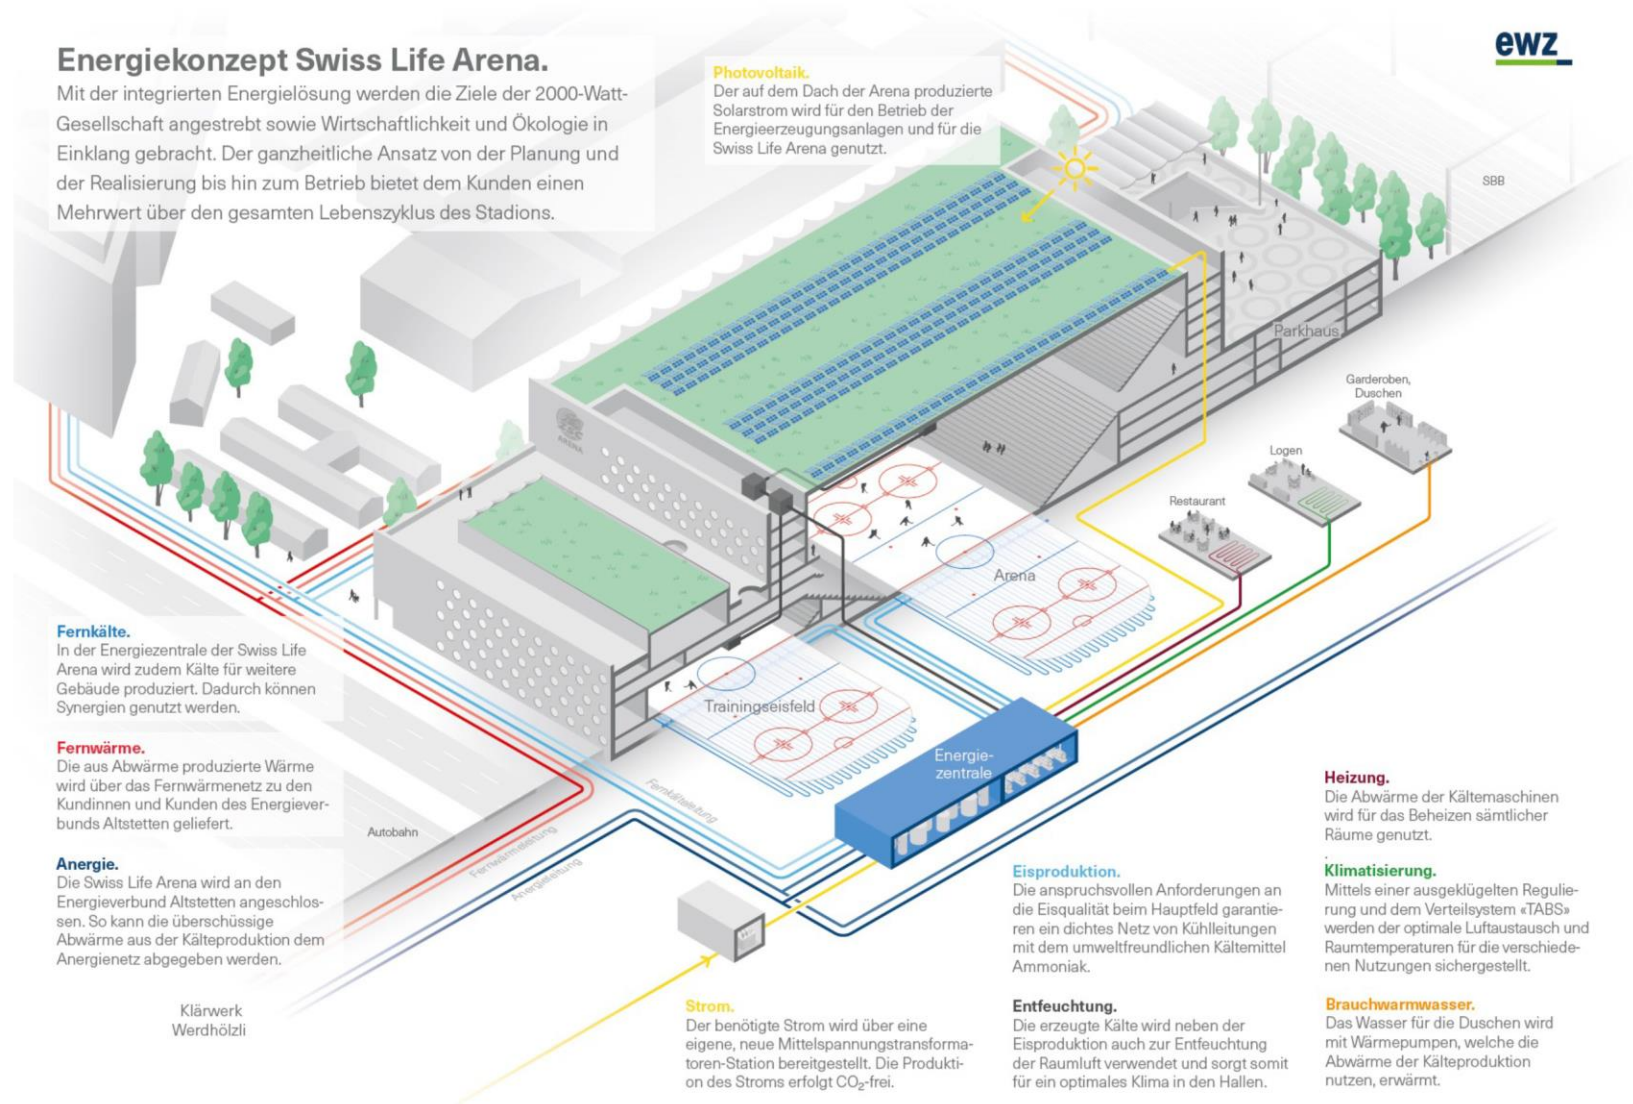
Energiekonzept Swiss Life Arena.

Mit der integrierten Energielösung werden die Ziele der 2000-Watt-Gesellschaft angestrebt sowie Wirtschaftlichkeit und Ökologie in Einklang gebracht. Der ganzheitliche Ansatz von der Planung und der Realisierung bis hin zum Betrieb bietet dem Kunden einen Mehrwert über den gesamten Lebenszyklus des Stadions.

ewz

Photovoltaik.
Der auf dem Dach der Arena produzierte Solarstrom wird für den Betrieb der Energieerzeugungsanlagen und für die Swiss Life Arena genutzt.

SBB

Parkhaus

Garderoben, Duschen

Logen

Restaurant

Arena

Trainingseisfeld

Energiezentrale

Fernkälteleitung

Fernwärmeleitung

Anergieleitung

Autobahn

Fernkälte.
In der Energiezentrale der Swiss Life Arena wird zudem Kälte für weitere Gebäude produziert. Dadurch können Synergien genutzt werden.

Fernwärme.
Die aus Abwärme produzierte Wärme wird über das Fernwärmenetz zu den Kundinnen und Kunden des Energieverbunds Altstetten geliefert.

Anergie.
Die Swiss Life Arena wird an den Energieverbund Altstetten angeschlossen. So kann die überschüssige Abwärme aus der Kälteproduktion dem Anergienetz abgegeben werden.

Klärwerk Werdhölzli

Strom.
Der benötigte Strom wird über eine eigene, neue Mittelspannungstransformatoren-Station bereitgestellt. Die Produktion des Stroms erfolgt $CO_2$-frei.

Eisproduktion.
Die anspruchsvollen Anforderungen an die Eisqualität beim Hauptfeld garantieren ein dichtes Netz von Kühlleitungen mit dem umweltfreundlichen Kältemittel Ammoniak.

Entfeuchtung.
Die erzeugte Kälte wird neben der Eisproduktion auch zur Entfeuchtung der Raumluft verwendet und sorgt somit für ein optimales Klima in den Hallen.

Heizung.
Die Abwärme der Kältemaschinen wird für das Beheizen sämtlicher Räume genutzt.

Klimatisierung.
Mittels einer ausgeklügelten Regulierung und dem Verteilsystem «TABS» werden der optimale Luftaustausch und Raumtemperaturen für die verschiedenen Nutzungen sichergestellt.

Brauchwarmwasser.
Das Wasser für die Duschen wird mit Wärmepumpen, welche die Abwärme der Kälteproduktion nutzen, erwärmt.